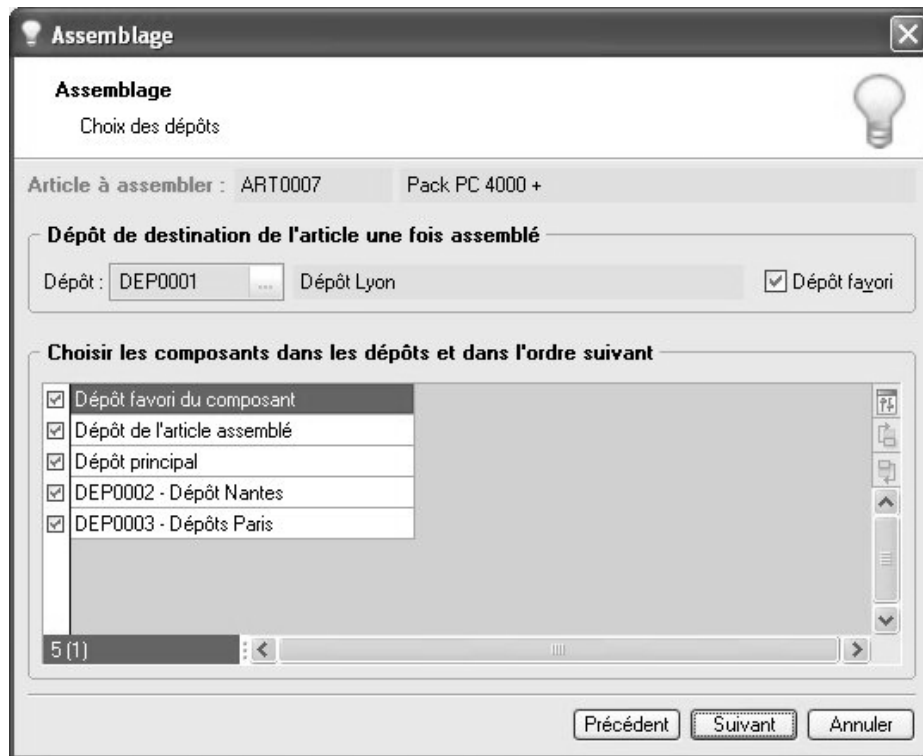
Assemblage

Assemblage

Choix des dépôts

Article à assembler : ART0007 Pack PC 4000 +

Dépôt de destination de l'article une fois assemblé

Dépôt : DEP0001 ... Dépôt Lyon

☑ Dépôt favori

Choisir les composants dans les dépôts et dans l'ordre suivant

☑ Dépôt favori du composant
☑ Dépôt de l'article assemblé
☑ Dépôt principal
☑ DEP0002 - Dépôt Nantes
☑ DEP0003 - Dépôts Paris

5 (1)

Précédent Suivant Annuler